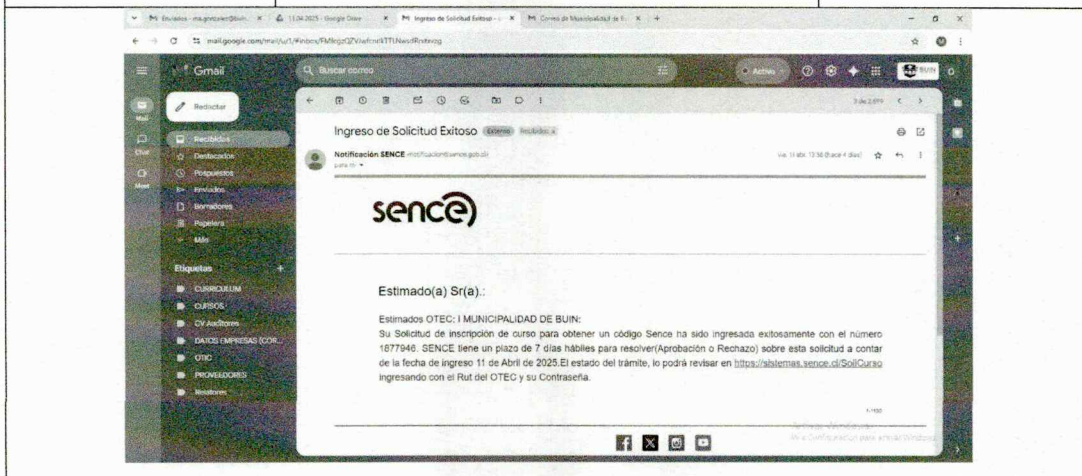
Enviados - ma.gonzalez@buin... | 11.04.2025 - Google Drive | Ingreso de Solicitud Exitoso | Correo de Municipalidad de B...

mail.google.com/mail/u/1/#inbox/FMfcgzQZVwfcmrkTTLNwsdRnitwzxg

Gmail

Buscar correo

Activo

Mail
Chat
Meet

Redactar
Recibidos
Destacados
Pospuestos
Enviados
Borradores
Papelera
Más

Etiquetas
CURRICULUM
CURSOS
CV Auditores
DATOS EMPRESAS (COR...
OTIC
PROVEEDORES
Relatores

3 de 2.699

Ingreso de Solicitud Exitoso Externo Recibidos x

Notificación SENCE notificaciones@sence.gob.cl
para mí

vie, 11 abr, 13:56 (hace 4 días)

sence)

Estimado(a) Sr(a).:

Estimados OTEC: I MUNICIPALIDAD DE BUIN:
Su Solicitud de inscripción de curso para obtener un código Sence ha sido ingresada exitosamente con el número 1877946. SENCE tiene un plazo de 7 días hábiles para resolver(Aprobación o Rechazo) sobre esta solicitud a contar de la fecha de ingreso 11 de Abril de 2025.El estado del trámite, lo podrá revisar en https://sistemas.sence.cl/SolCurso ingresando con el Rut del OTEC y su Contraseña.

Activar Windows
Ve a Configuración para activar Windows.